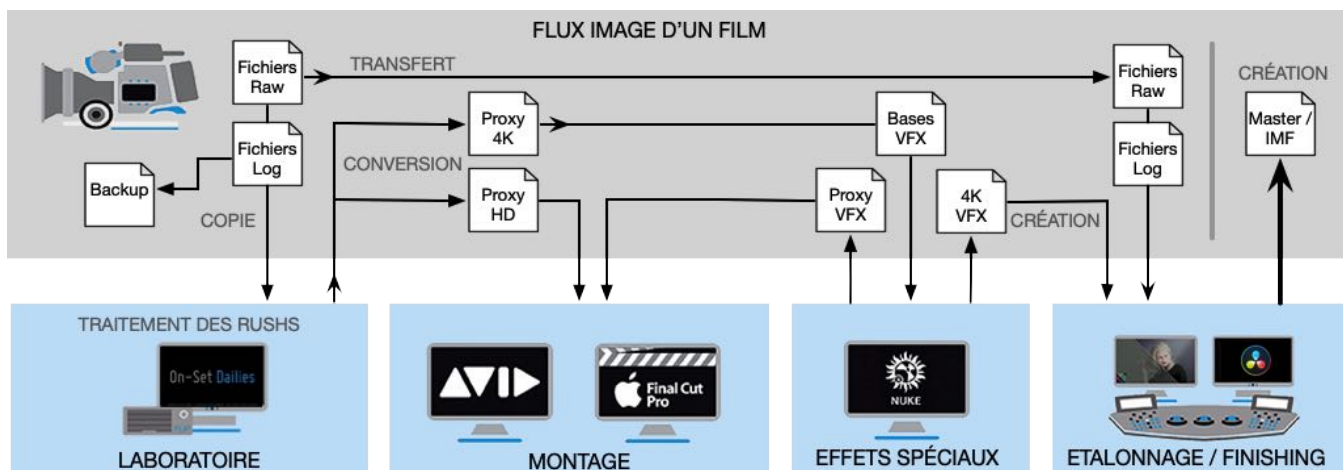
FLUX IMAGE D'UN FILM

Fichiers Raw

TRANSFERT

Fichiers Raw

CRÉATION

Master / IMF

Proxy 4K

Bases VFX

Fichiers Log

Backup

CONVERSION

Fichiers Log

Proxy HD

Proxy VFX

4K VFX

CRÉATION

COPIE

TRAITEMENT DES RUSHS

On-Set Dailies

LABORATOIRE

Final Cut Pro

MONTAGE

NUKE

EFFETS SPÉCIAUX

ETALONNAGE / FINISHING